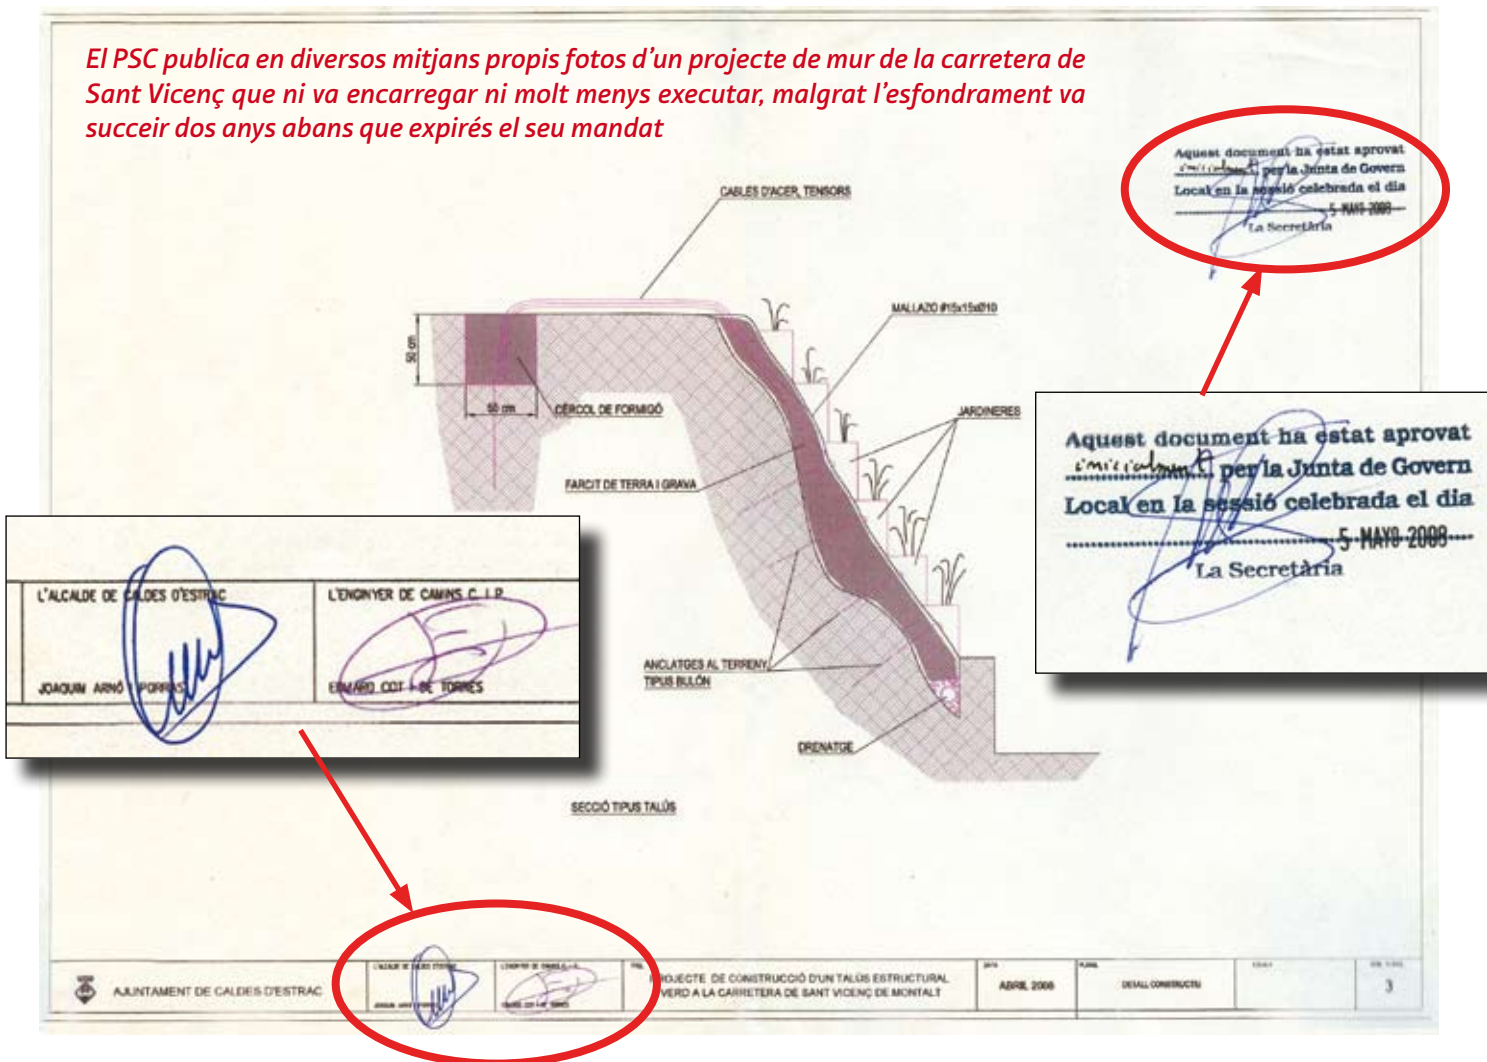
El PSC publica en diversos mitjans propis fotos d'un projecte de mur de la carretera de Sant Vicenç que ni va encarregar ni molt menys executar, malgrat l'esfondrament va succeir dos anys abans que expirés el seu mandat

Aquest document ha estat aprovat inicialment per la Junta de Govern Local en la sessió celebrada el dia 5 MAYO 2008
La Secretària

CABLES D'ACER, TENSORS

MALLAZO #15x15xØ10

50 cm

50 cm

CÈRCOL DE FORMIGÓ

JARDINERES

FARCIT DE TERRA I GRAVA

Aquest document ha estat aprovat inicialment per la Junta de Govern Local en la sessió celebrada el dia 5 MAYO 2008
La Secretària

L'ALCALDE DE CALDES D'ESTRAC
JOAQUIM ARNÓ I PORRAS

L'ENGINYER DE CAMINS C. I P.
EDUARD COT I DE TORRES

ANCLATGES AL TERRENY TIPUS BULÓN

DRENATGE

SECCIÓ TIPUS TALÚS

AJUNTAMENT DE CALDES D'ESTRAC

PROJECTE DE CONSTRUCCIÓ D'UN TALÚS ESTRUCTURAL VERD A LA CARRETERA DE SANT VICENÇ DE MONTALT

ABRIL 2008

DETALL CONSTRUCTIU

3